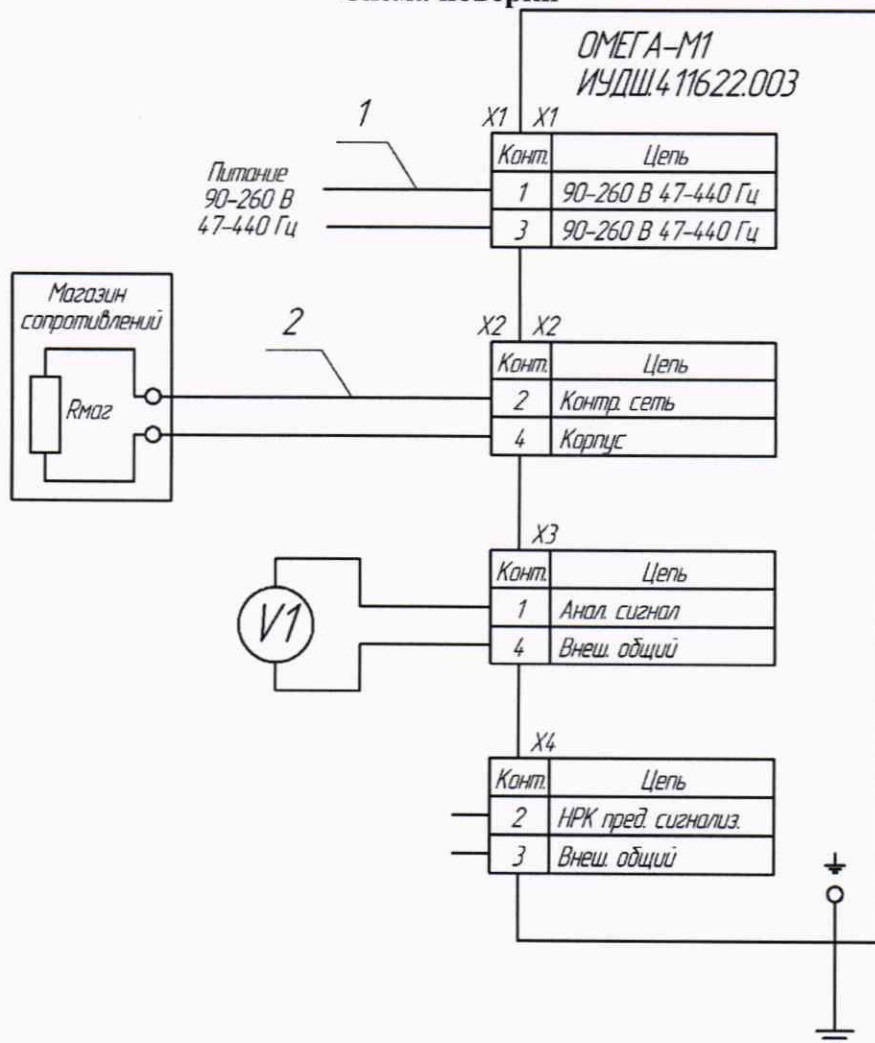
Схема поверки

ОМЕГА–М1
ИУДШ.411622.003

1

X1 X1

| Конт. | Цепь |
|---|---|
| 1 | 90–260 В 47–440 Гц |
| 3 | 90–260 В 47–440 Гц |

Питание 90–260 В 47–440 Гц

Магазин сопротивлений

Rмаг

2

X2 X2

| Конт. | Цепь |
|---|---|
| 2 | Контр. сеть |
| 4 | Корпус |

X3

| Конт. | Цепь |
|---|---|
| 1 | Анал. сигнал |
| 4 | Внеш. общий |

V1

X4

| Конт. | Цепь |
|---|---|
| 2 | НРК пред. сигнализ. |
| 3 | Внеш. общий |